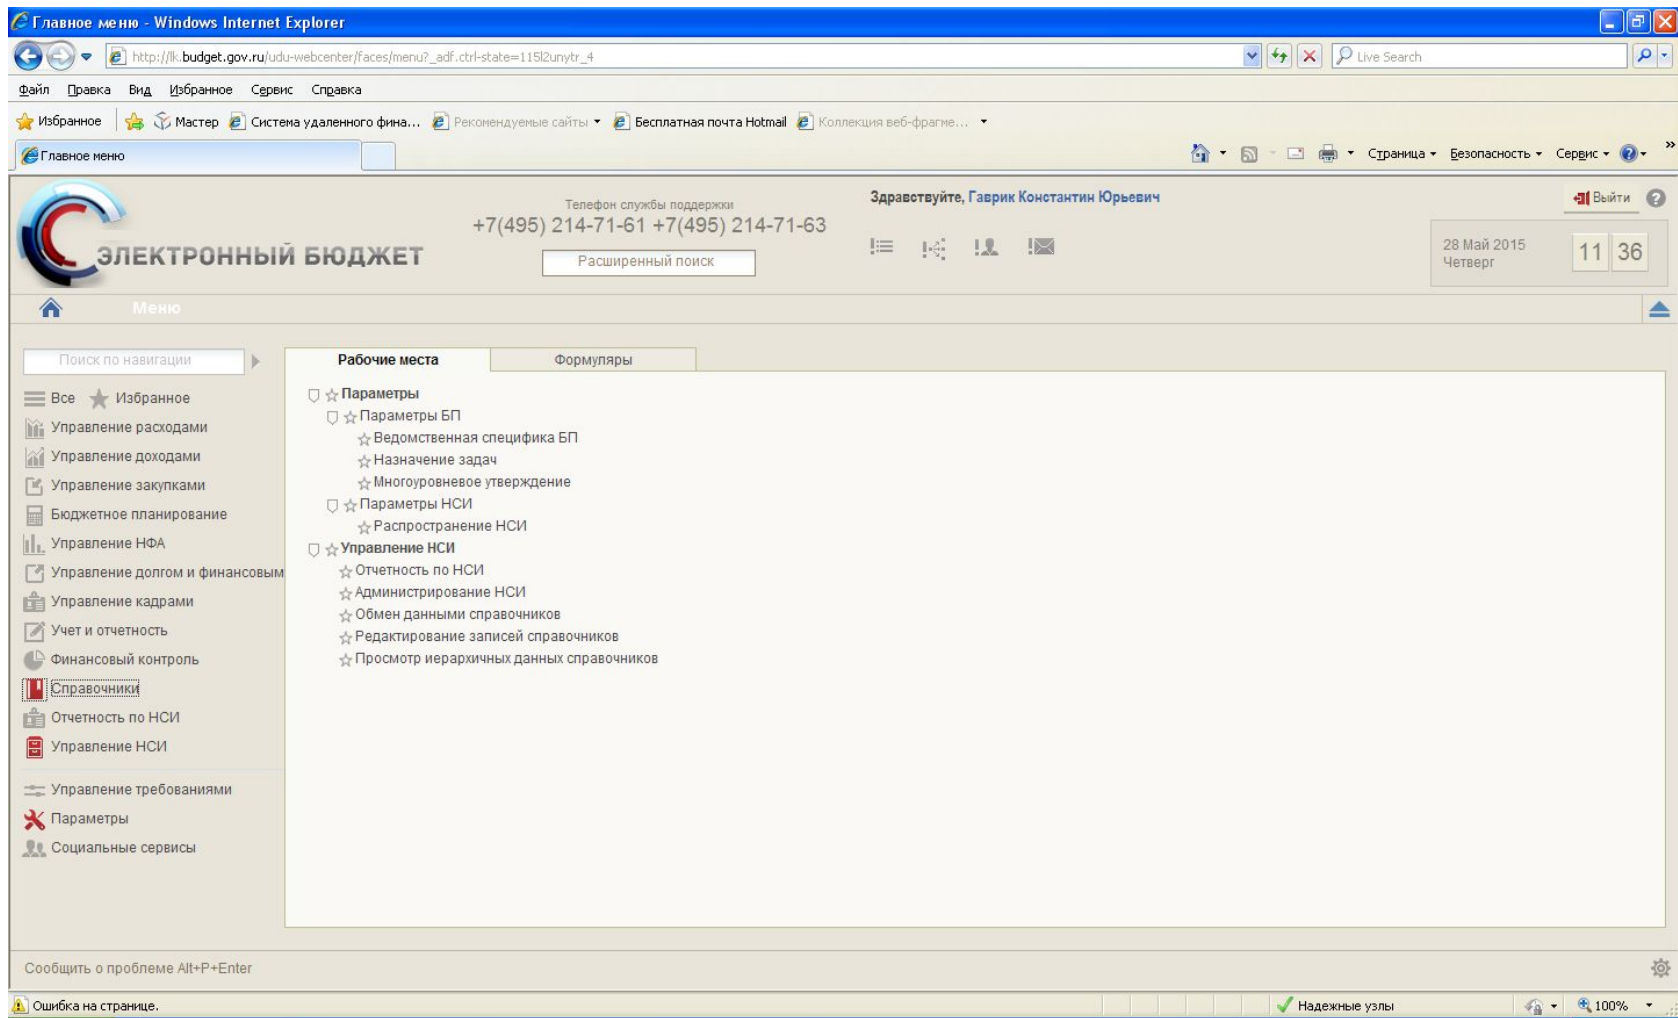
Главное меню - Windows Internet Explorer

http://lk.budget.gov.ru/udu-webcenter/faces/menu?_adf.ctrl-state=115l2unytr_4

Live Search

Файл Правка Вид Избранное Сервис Справка

Избранное Мастер Система удаленного фина... Рекомендуемые сайты Бесплатная почта Hotmail Коллекция веб-фрагме...

Главное меню

Страница Безопасность Сервис

ЭЛЕКТРОННЫЙ БЮДЖЕТ

Телефон службы поддержки
+7(495) 214-71-61 +7(495) 214-71-63

Расширенный поиск

Здравствуйте, Гаврик Константин Юрьевич

Выйти

28 Май 2015
Четверг

11 36

Меню

Поиск по навигации

Все Избранное
Управление расходами
Управление доходами
Управление закупками
Бюджетное планирование
Управление НФА
Управление долгом и финансовым
Управление кадрами
Учет и отчетность
Финансовый контроль
Справочники
Отчетность по НСИ
Управление НСИ

Управление требованиями
Параметры
Социальные сервисы

Рабочие места | Формуляры

Параметры
Параметры БП
Ведомственная специфика БП
Назначение задач
Многоуровневое утверждение
Параметры НСИ
Распространение НСИ
Управление НСИ
Отчетность по НСИ
Администрирование НСИ
Обмен данными справочников
Редактирование записей справочников
Просмотр иерархичных данных справочников

Сообщить о проблеме Alt+P+Enter

Ошибка на странице.

Надежные узлы

100%